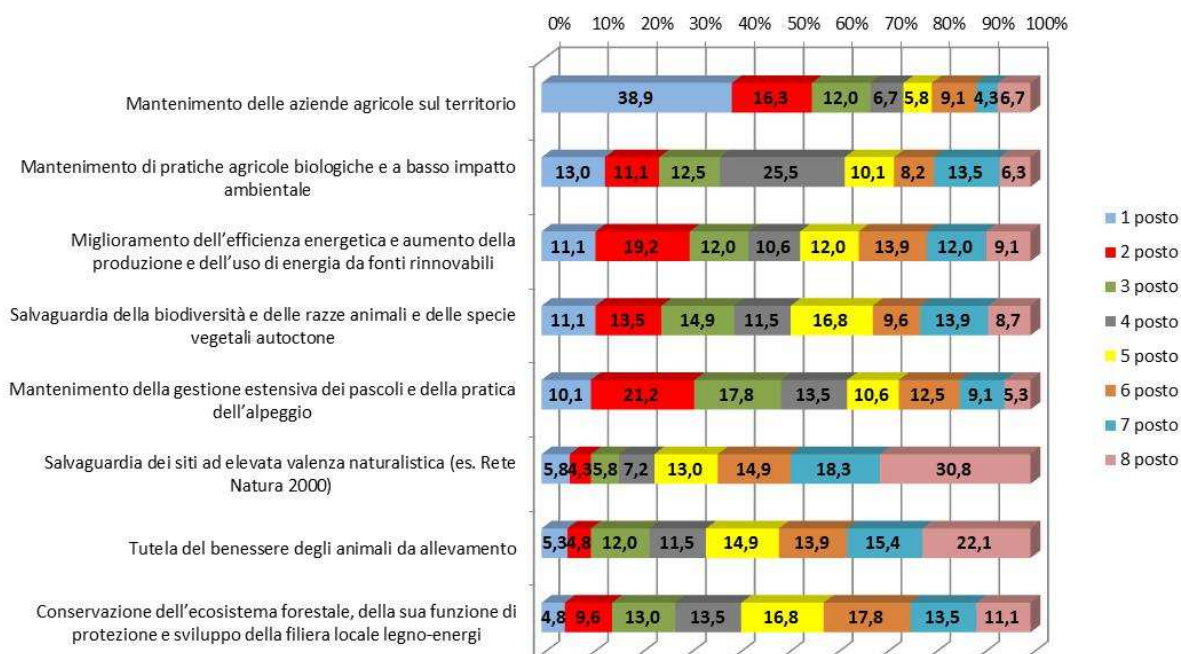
0% 10% 20% 30% 40% 50% 60% 70% 80% 90% 100%

Mantenimento delle aziende agricole sul territorio
38,9 16,3 12,0 6,7 5,8 9,1 4,3 6,7

Mantenimento di pratiche agricole biologiche e a basso impatto ambientale
13,0 11,1 12,5 25,5 10,1 8,2 13,5 6,3

Miglioramento dell'efficienza energetica e aumento della produzione e dell'uso di energia da fonti rinnovabili
11,1 19,2 12,0 10,6 12,0 13,9 12,0 9,1

Salvaguardia della biodiversità e delle razze animali e delle specie vegetali autoctone
11,1 13,5 14,9 11,5 16,8 9,6 13,9 8,7

Mantenimento della gestione estensiva dei pascoli e della pratica dell'alpeggio
10,1 21,2 17,8 13,5 10,6 12,5 9,1 5,3

Salvaguardia dei siti ad elevata valenza naturalistica (es. Rete Natura 2000)
5,8 4,3 5,8 7,2 13,0 14,9 18,3 30,8

Tutela del benessere degli animali da allevamento
5,3 4,8 12,0 11,5 14,9 13,9 15,4 22,1

Conservazione dell'ecosistema forestale, della sua funzione di protezione e sviluppo della filiera locale legno-energi
4,8 9,6 13,0 13,5 16,8 17,8 13,5 11,1

1 posto
2 posto
3 posto
4 posto
5 posto
6 posto
7 posto
8 posto